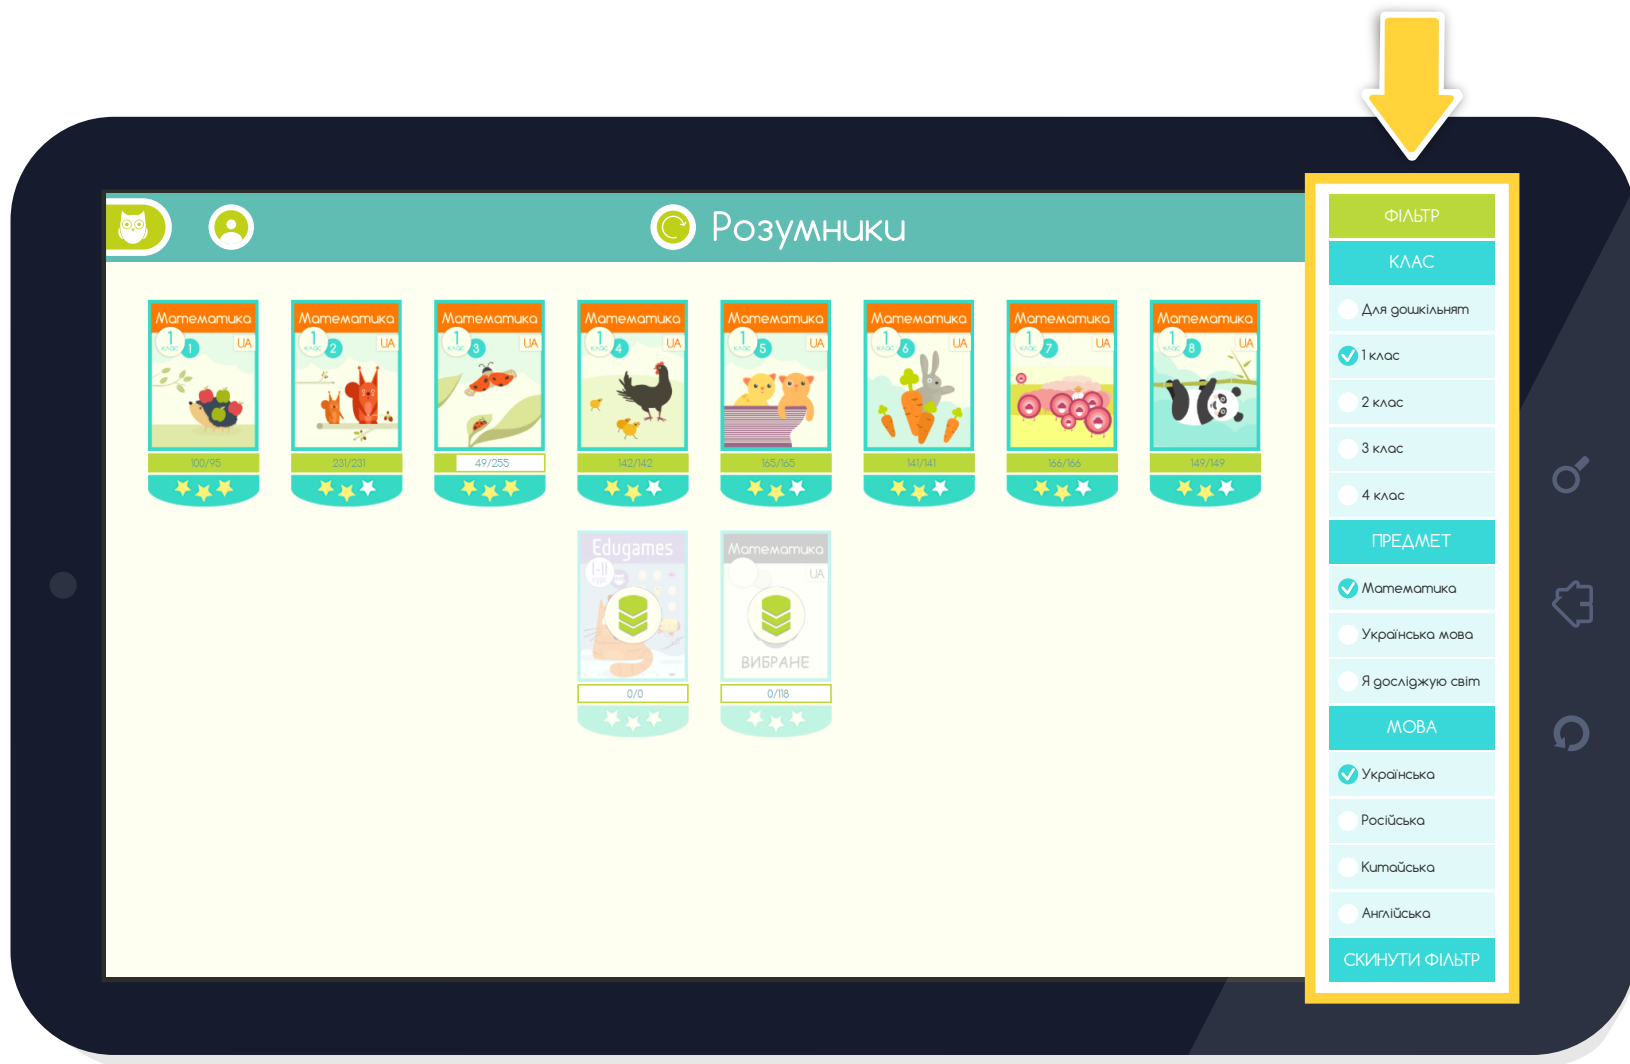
Розумники

| Математика 1 клас 1 UA | Математика 1 клас 2 UA | Математика 1 клас 3 UA | Математика 1 клас 4 UA | Математика 1 клас 5 UA | Математика 1 клас 6 UA | Математика 1 клас 7 UA | Математика 1 клас 8 UA |
|---|---|---|---|---|---|---|---|
| 100/95 | 231/231 | 49/255 | 142/142 | 165/165 | 141/141 | 166/166 | 149/149 |

Edugames
0/0

Математика UA
ВИБРАНЕ
0/118

ФІЛЬТР
КЛАС
Для дошкільням
1 клас
2 клас
3 клас
4 клас
ПРЕДМЕТ
Математика
Українська мова
Я досліджую світ
МОВА
Українська
Російська
Китайська
Англійська
СКИНУТИ ФІЛЬТР